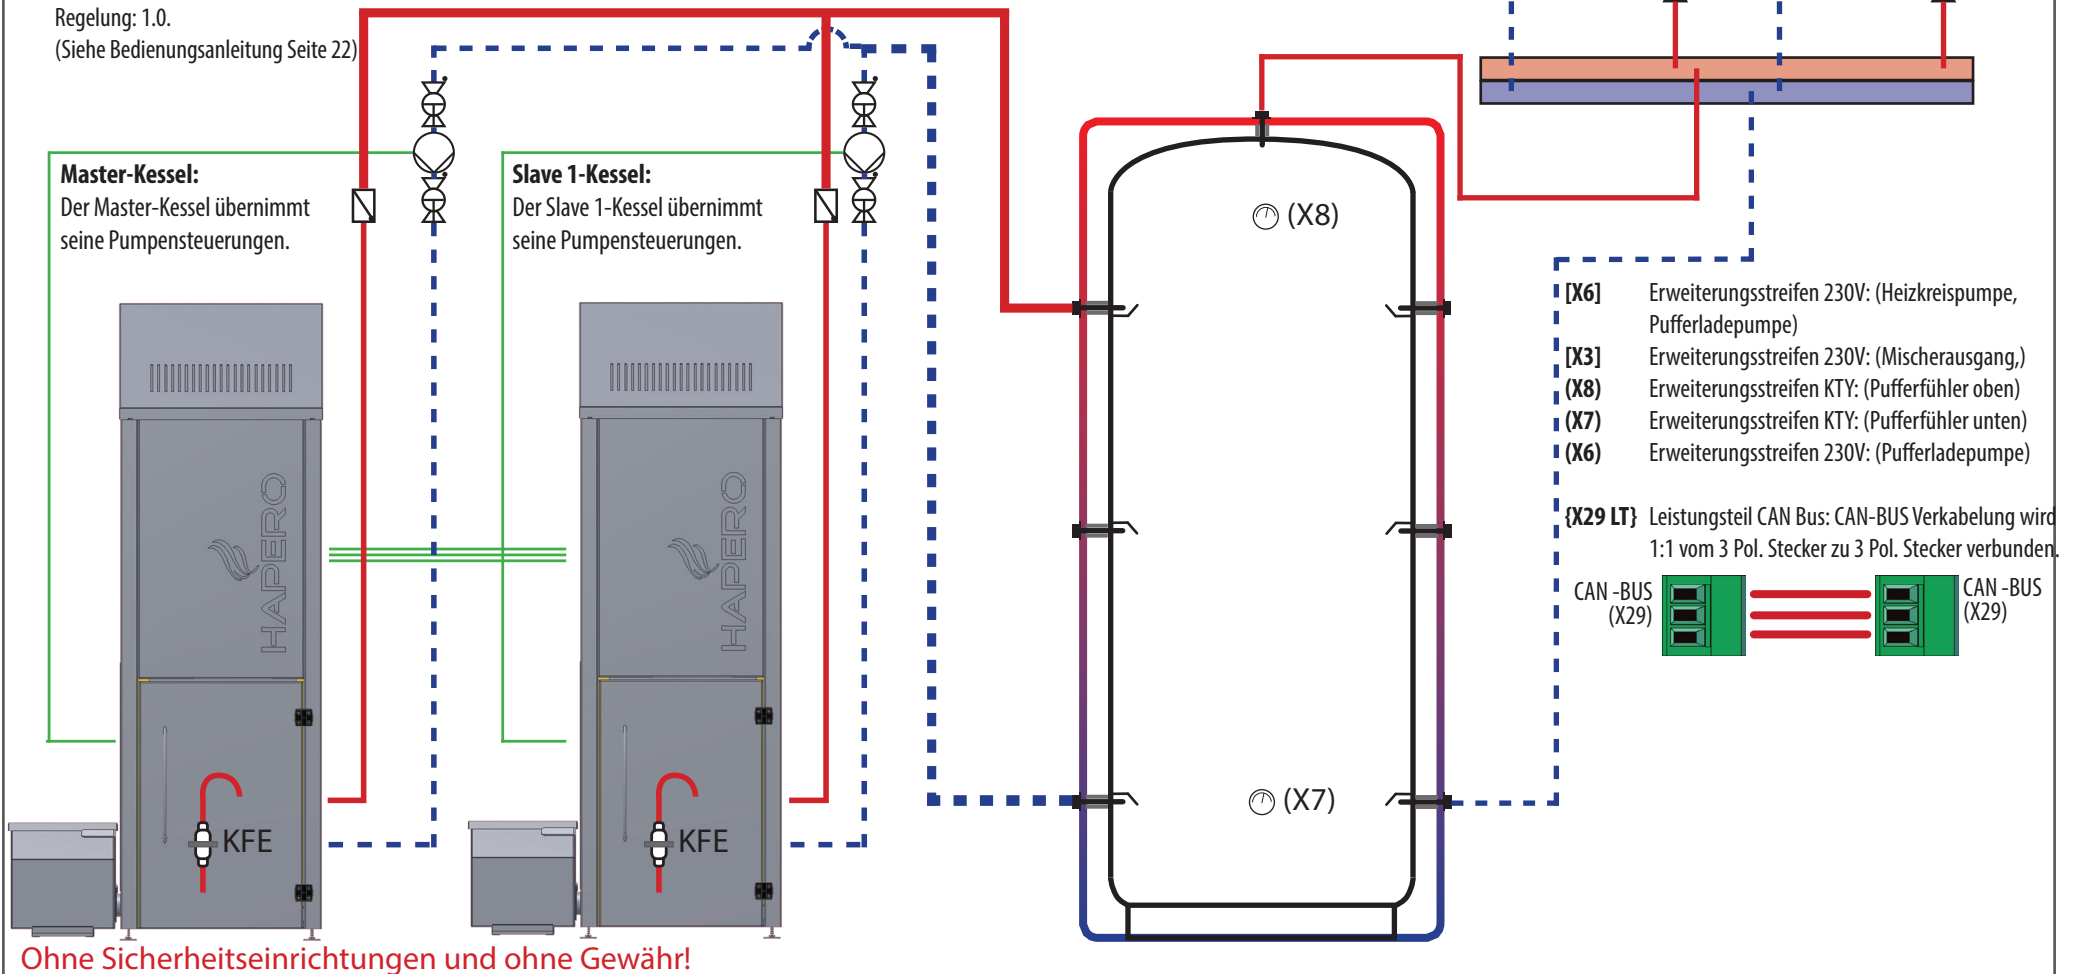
Regelung: 1.0.
(Siehe Bedienungsanleitung Seite 22)

**Master-Kessel:**
Der Master-Kessel übernimmt seine Pumpensteuerungen.

**Slave 1-Kessel:**
Der Slave 1-Kessel übernimmt seine Pumpensteuerungen.

HAPERO

HAPERO

KFE

KFE

(X8)

(X7)

**[X6]** Erweiterungsstreifen 230V: (Heizkreispumpe, Pufferladepumpe)
**[X3]** Erweiterungsstreifen 230V: (Mischerausgang,)
**(X8)** Erweiterungsstreifen KTY: (Pufferfühler oben)
**(X7)** Erweiterungsstreifen KTY: (Pufferfühler unten)
**(X6)** Erweiterungsstreifen 230V: (Pufferladepumpe)

**{X29 LT}** Leistungsteil CAN Bus: CAN-BUS Verkabelung wird 1:1 vom 3 Pol. Stecker zu 3 Pol. Stecker verbunden.

CAN -BUS
(X29)

CAN -BUS
(X29)

Ohne Sicherheitseinrichtungen und ohne Gewähr!